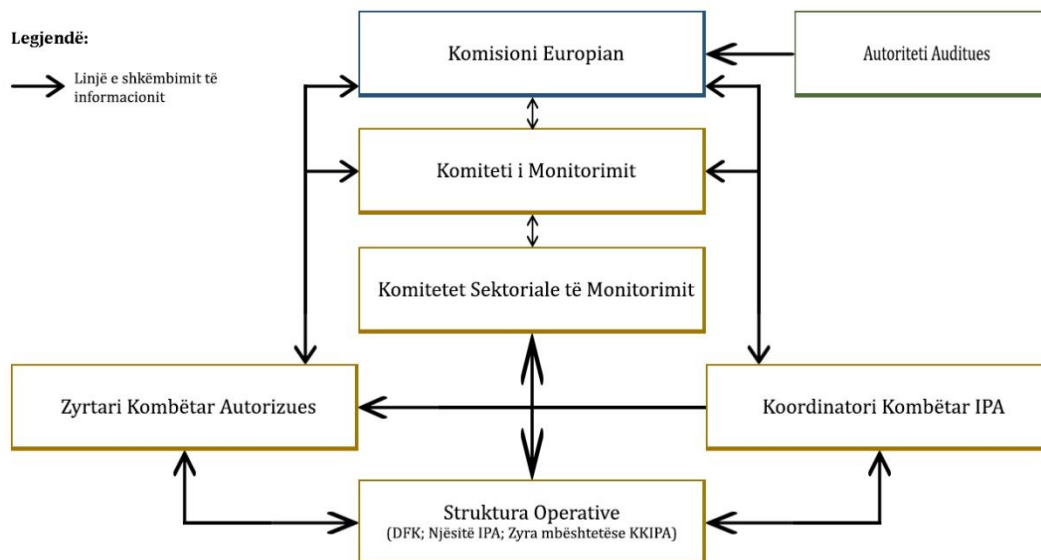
Legjendë:

Linjë e shkëmbimit të informacionit

Komisioni Europian

Autoriteti Auditues

Komiteti i Monitorimit

Komitetet Sektoriale të Monitorimit

Zyrtari Kombëtar Autorizues

Koordinatori Kombëtar IPA

Struktura Operative
(DFK; Njësitë IPA; Zyra mbështetëse KKIPA)